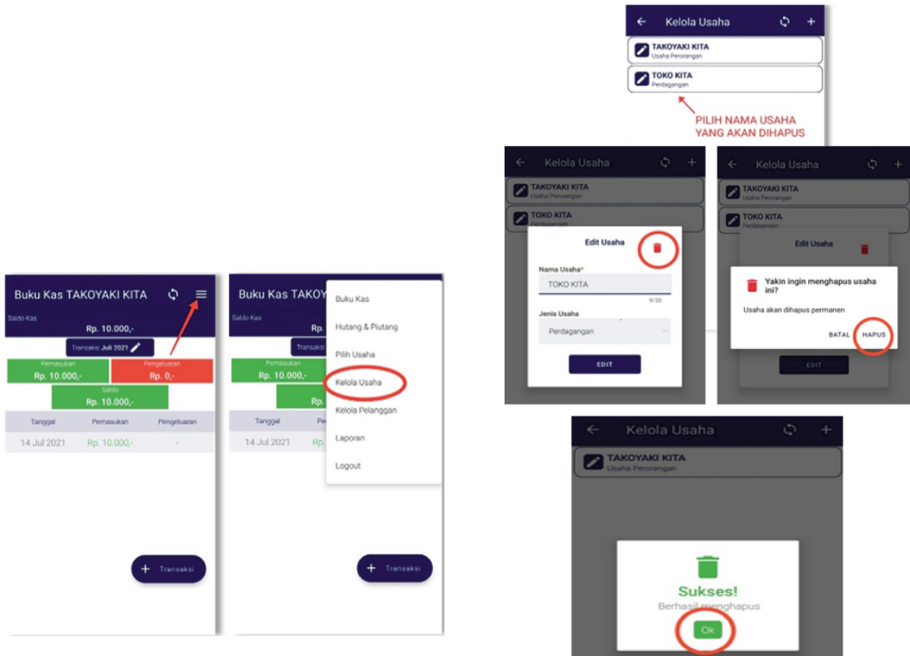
Kelola Usaha

TAKOYAKI KITA
Usaha Perorangan

TOKO KITA
Perdagangan

PILIH NAMA USAHA YANG AKAN DIHAPUS

Kelola Usaha

TAKOYAKI KITA
Usaha Perorangan

TOKO KITA
Perdagangan

Edit Usaha

Nama Usaha*
TOKO KITA
9/20

Jenis Usaha
Perdagangan

EDIT

Kelola Usaha

TAKOYAKI KITA
Usaha Perorangan

TOKO KITA
Perdagangan

Edit Usaha

Yakin ingin menghapus usaha ini?

Usaha akan dihapus permanen

BATAL HAPUS

EDIT

Buku Kas TAKOYAKI KITA

Saldo Kas
Rp. 10.000,-

Transaksi Juli 2021

Pemasukan
Rp. 10.000,-

Pengeluaran
Rp. 0,-

Saldo
Rp. 10.000,-

| Tanggal | Pemasukan | Pengeluaran |
|---|---|---|
| 14 Jul 2021 | Rp. 10.000,- | - |

+ Transaksi

Buku Kas TAKOY

Saldo Kas

Transaksi

Pemasukan
Rp. 10.000,-

Saldo

| Tanggal | Pe |
|---|---|
| 14 Jul 2021 | Rp. |

Buku Kas
Hutang & Piutang
Pilih Usaha
Kelola Usaha
Kelola Pelanggan
Laporan
Logout

+ Transaksi

Kelola Usaha

TAKOYAKI KITA
Usaha Perorangan

Sukses!
Berhasil menghapus

Ok